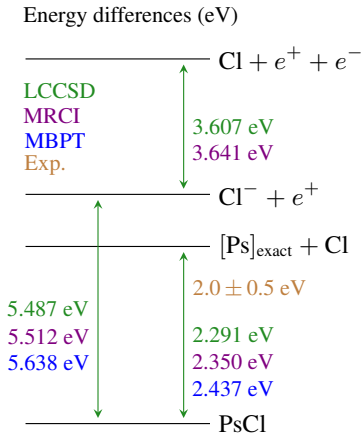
Energy differences (eV)

$\mathrm{Cl} + e^{+} + e^{-}$

LCCSD
MRCI
MBPT
Exp.

3.607 eV
3.641 eV

$\mathrm{Cl}^{-} + e^{+}$

$[\mathrm{Ps}]_{\mathrm{exact}} + \mathrm{Cl}$

5.487 eV
5.512 eV
5.638 eV

$2.0 \pm 0.5$ eV

2.291 eV
2.350 eV
2.437 eV

PsCl